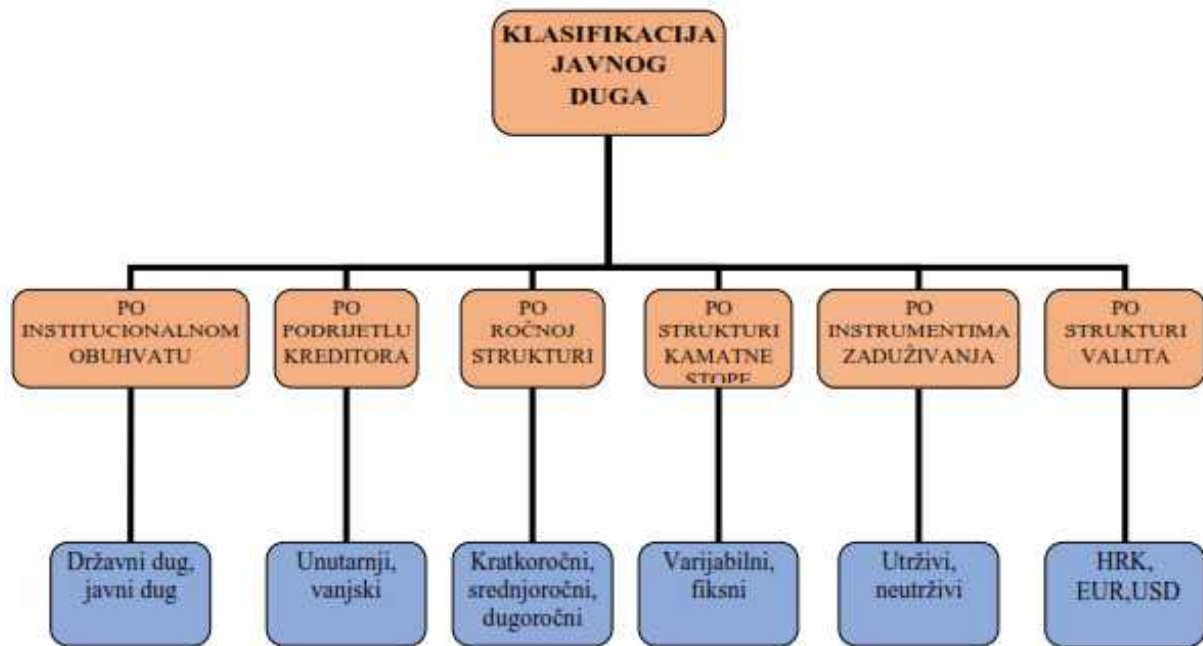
KLASIFIKACIJA JAVNOG DUGA

PO INSTITUCIONALNOM OBUHVATU

PO PODRIJETLU KREDITORA

PO ROČNOJ STRUKTURI

PO STRUKTURI KAMATNE STOPE

PO INSTRUMENTIMA ZADUŽIVANJA

PO STRUKTURI VALUTA

Državni dug, javni dug

Unutarnji, vanjski

Kratkoročni, srednjoročni, dugoročni

Varijabilni, fiksni

Utrživi, neutrživi

HRK, EUR,USD